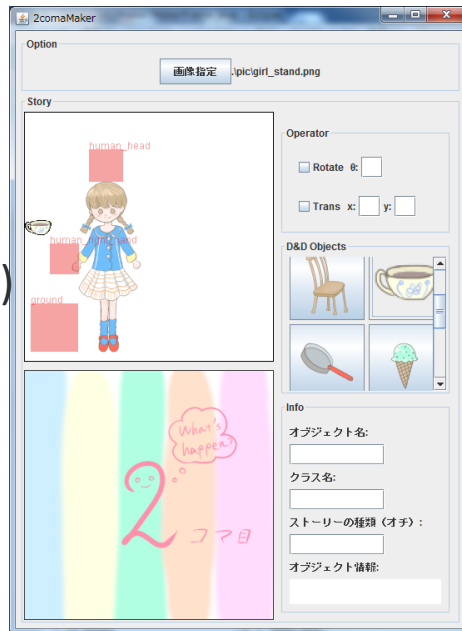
2comaMaker

Option

画像指定 .\pic\girl_stand.png

Story

human_head

human_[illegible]

ground

What's happen?

2 コマ目

Operator

Rotate θ:

Trans x: y:

D&D Objects

Info

オブジェクト名:

クラス名:

ストーリーの種類（オチ）:

オブジェクト情報: